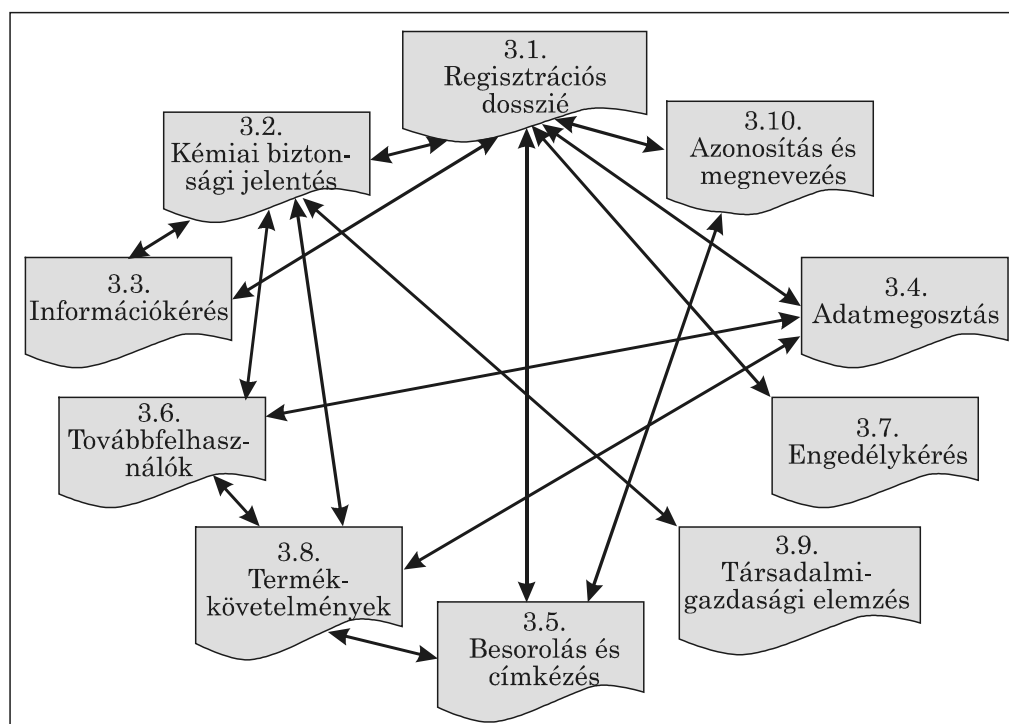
3.1.
Regisztrációs dosszié

3.2.
Kémiai biztonsági jelentés

3.10.
Azonosítás és megnevezés

3.3.
Információkérés

3.4.
Adatmegosztás

3.6.
Továbbfelhasználók

3.7.
Engedélykérés

3.8.
Termékkövetelmények

3.9.
Társadalmi-gazdasági elemzés

3.5.
Besorolás és címkézés